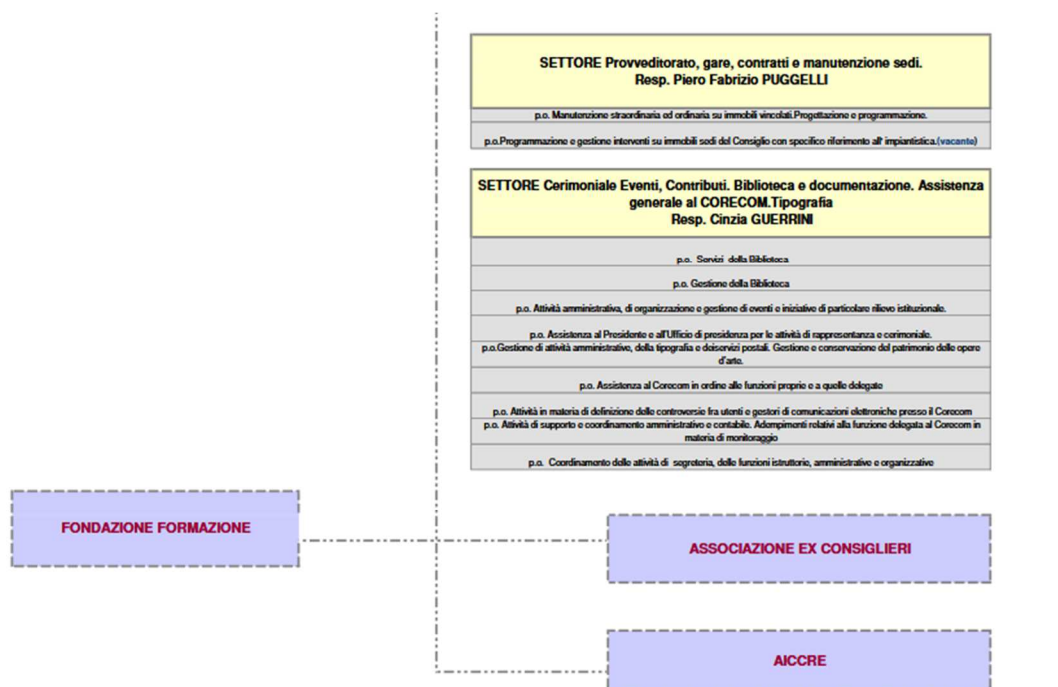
SETTORE Provveditorato, gare, contratti e manutenzione sedi.
Resp. Piero Fabrizio PUGGELLI

p.o. Manutenzione straordinaria ed ordinaria su immobili vincolati.Progettazione e programmazione.

p.o.Programmazione e gestione interventi su immobili sedi del Consiglio con specifico riferimento all' impiantistica.(vacante)

SETTORE Cerimoniale Eventi, Contributi. Biblioteca e documentazione. Assistenza generale al CORECOM.Tipografia
Resp. Cinzia GUERRINI

p.o. Servizi della Biblioteca

p.o. Gestione della Biblioteca

p.o. Attività amministrativa, di organizzazione e gestione di eventi e iniziative di particolare rilievo istituzionale.

p.o. Assistenza al Presidente e all'Ufficio di presidenza per le attività di rappresentanza e cerimoniale.

p.o.Gestione di attività amministrative, della tipografia e deiservizi postali. Gestione e conservazione del patrimonio delle opere d'arte.

p.o. Assistenza al Corecom in ordine alle funzioni proprie e a quelle delegate

p.o. Attività in materia di definizione delle controversie fra utenti e gestori di comunicazioni elettroniche presso il Corecom

p.o. Attività di supporto e coordinamento amministrativo e contabile. Adempimenti relativi alla funzione delegata al Corecom in materia di monitoraggio

p.o. Coordinamento delle attività di segreteria, delle funzioni istruttorie, amministrative e organizzative

FONDAZIONE FORMAZIONE

ASSOCIAZIONE EX CONSIGLIERI

AICCRE